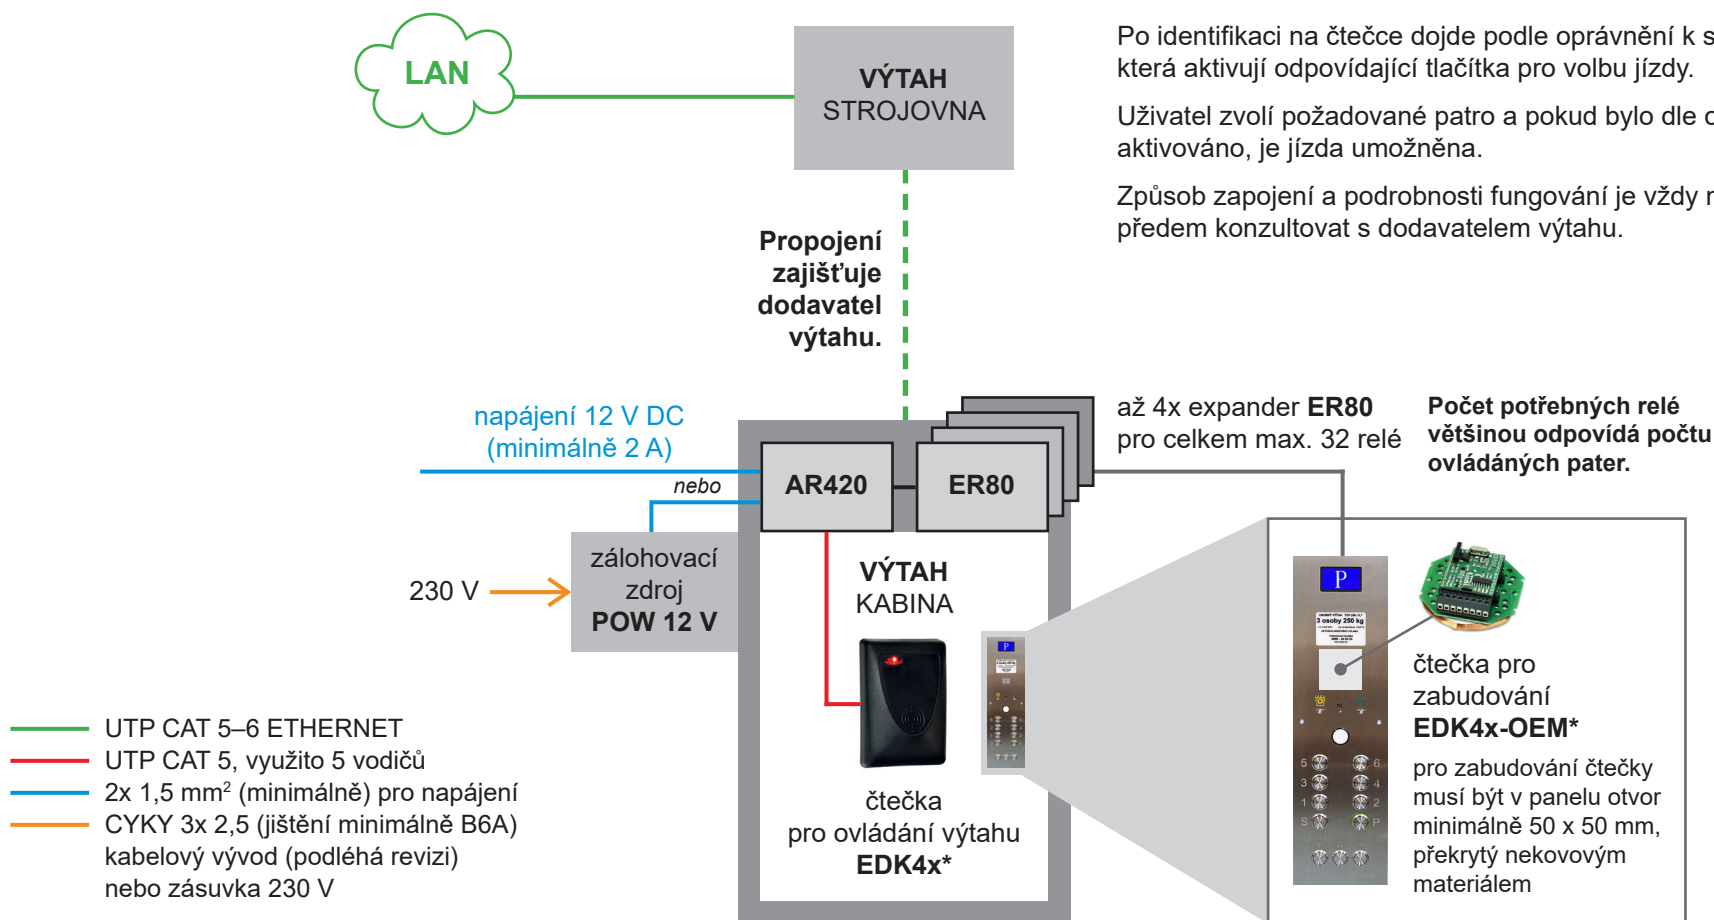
LAN

VÝTAH
STROJOVNA

Po identifikaci na čtečce dojde podle oprávnění k s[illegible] která aktivují odpovídající tlačítka pro volbu jízdy.

Uživatel zvolí požadované patro a pokud bylo dle o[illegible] aktivováno, je jízda umožněna.

Způsob zapojení a podrobnosti fungování je vždy n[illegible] předem konzultovat s dodavatelem výtahu.

Propojení zajišťuje dodavatel výtahu.

napájení 12 V DC
(minimálně 2 A)

nebo

AR420

ER80

až 4x expander ER80
pro celkem max. 32 relé

Počet potřebných relé většinou odpovídá počtu ovládaných pater.

záložní zdroj
POW 12 V

230 V

VÝTAH
KABINA

P

3 osoby 250 kg

čtečka pro zabudování
EDK4x-OEM*

pro zabudování čtečky musí být v panelu otvor minimálně 50 x 50 mm, překrytý nekovovým materiálem

čtečka
pro ovládání výtahu
EDK4x*

UTP CAT 5–6 ETHERNET
UTP CAT 5, využito 5 vodičů
2x 1,5 mm$^2$ (minimálně) pro napájení
CYKY 3x 2,5 (jištění minimálně B6A)
kabelový vývod (podléhá revizi)
nebo zásuvka 230 V